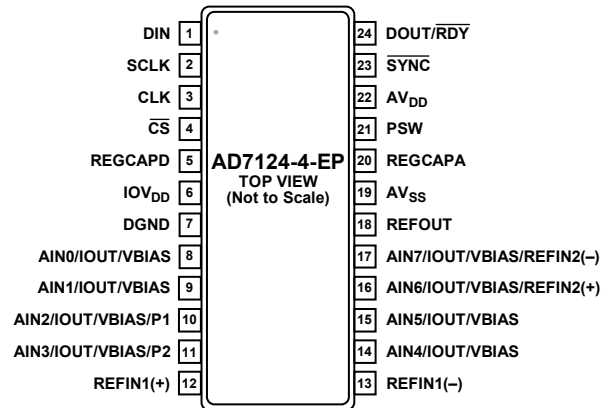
DIN 1
SCLK 2
CLK 3
$\overline{CS}$ 4
REGCAPD 5
IOV$_{DD}$ 6
DGND 7
AIN0/IOUT/VBIAS 8
AIN1/IOUT/VBIAS 9
AIN2/IOUT/VBIAS/P1 10
AIN3/IOUT/VBIAS/P2 11
REFIN1(+) 12

AD7124-4-EP
TOP VIEW
(Not to Scale)

24 DOUT/$\overline{RDY}$
23 $\overline{SYNC}$
22 AV$_{DD}$
21 PSW
20 REGCAPA
19 AV$_{SS}$
18 REFOUT
17 AIN7/IOUT/VBIAS/REFIN2(–)
16 AIN6/IOUT/VBIAS/REFIN2(+)
15 AIN5/IOUT/VBIAS
14 AIN4/IOUT/VBIAS
13 REFIN1(–)